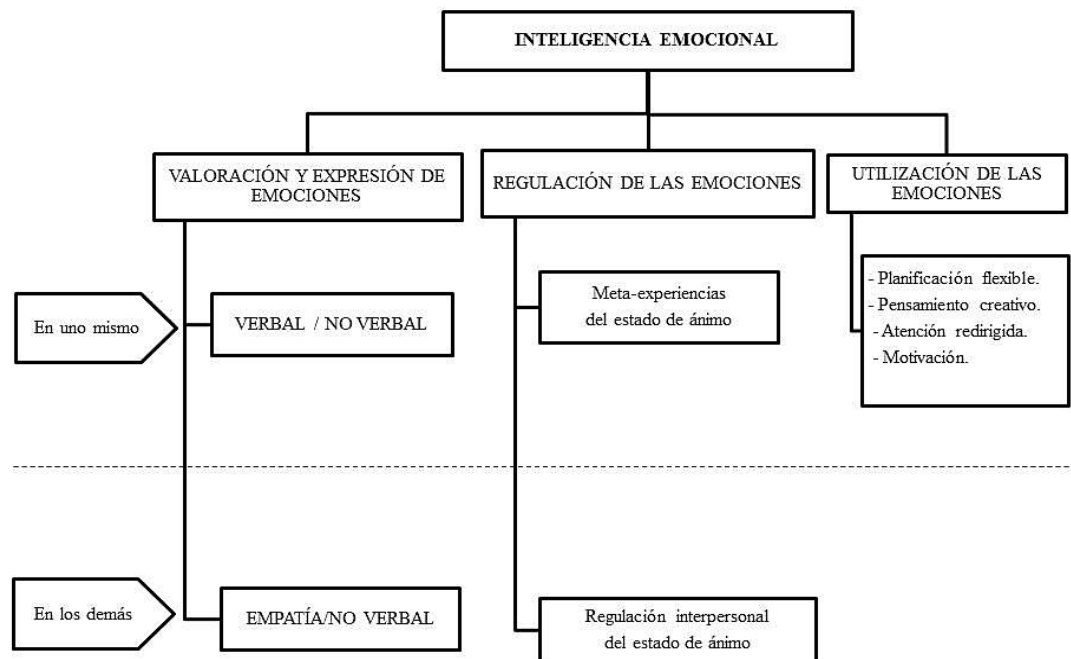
INTELIGENCIA EMOCIONAL

VALORACIÓN Y EXPRESIÓN DE EMOCIONES

REGULACIÓN DE LAS EMOCIONES

UTILIZACIÓN DE LAS EMOCIONES

En uno mismo

VERBAL / NO VERBAL

Meta-experiencias del estado de ánimo

- Planificación flexible.
- Pensamiento creativo.
- Atención redirigida.
- Motivación.

En los demás

EMPATÍA/NO VERBAL

Regulación interpersonal del estado de ánimo